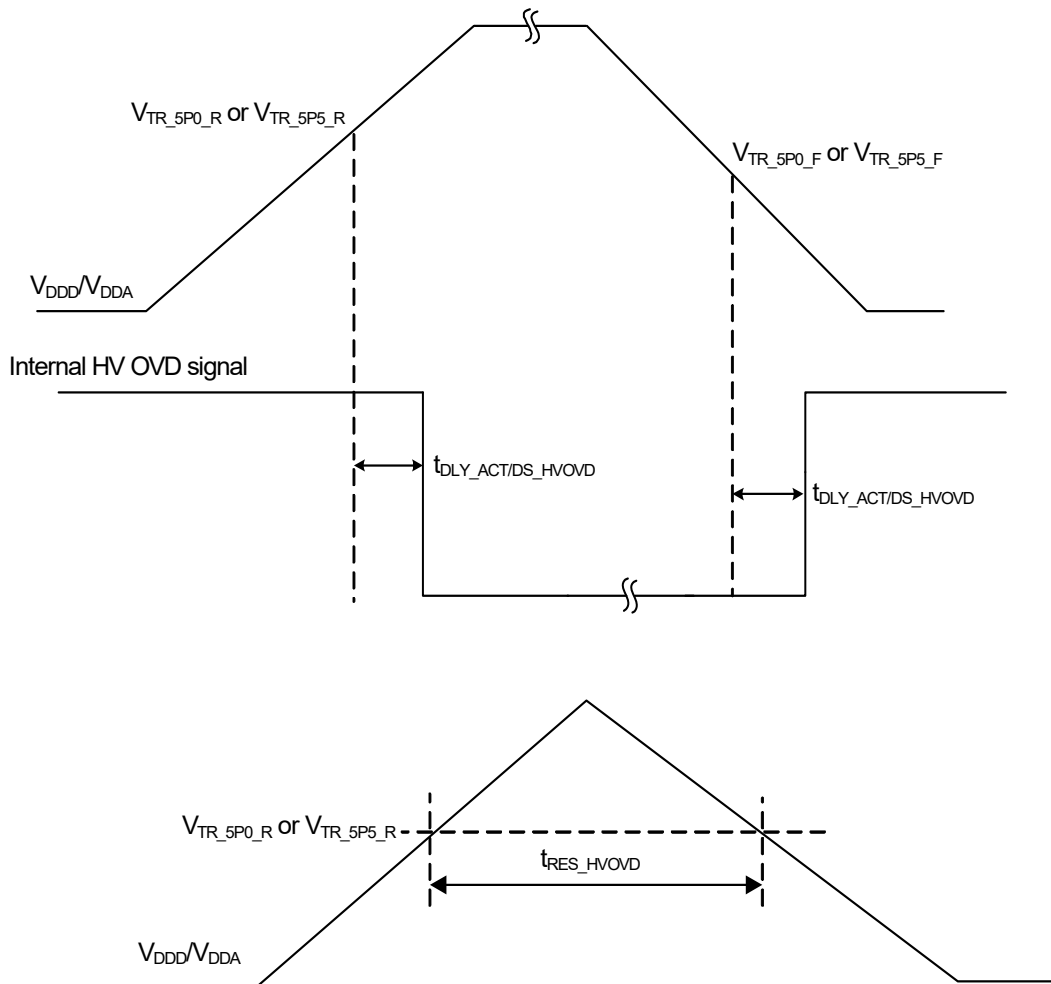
$V_{TR\_5P0\_R}$ or $V_{TR\_5P5\_R}$

$V_{TR\_5P0\_F}$ or $V_{TR\_5P5\_F}$

$V_{DDD}/V_{DDA}$

Internal HV OVD signal

$t_{DLY\_ACT/DS\_HVOVD}$

$t_{DLY\_ACT/DS\_HVOVD}$

$V_{TR\_5P0\_R}$ or $V_{TR\_5P5\_R}$

$t_{RES\_HVOVD}$

$V_{DDD}/V_{DDA}$